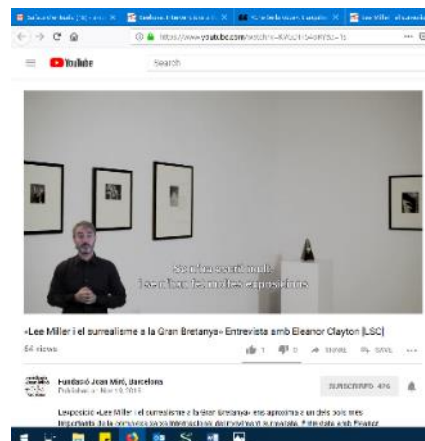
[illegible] | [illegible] | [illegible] | Lee Miller i el surrealis

https://www.youtube.com/watch?v=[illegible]

YouTube
Search

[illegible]
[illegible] les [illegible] exposicions

«Lee Miller i el surrealisme a la Gran Bretanya» Entrevista amb Eleanor Clayton [LSC]

64 views
1 0 SHARE SAVE ...

Fundació Joan Miró, Barcelona
Published on Nov 9, 2018
SUBSCRIBED 476

L'exposició «Lee Miller i el surrealisme a la Gran Bretanya» ens apropa a un dels pols més importants de la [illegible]